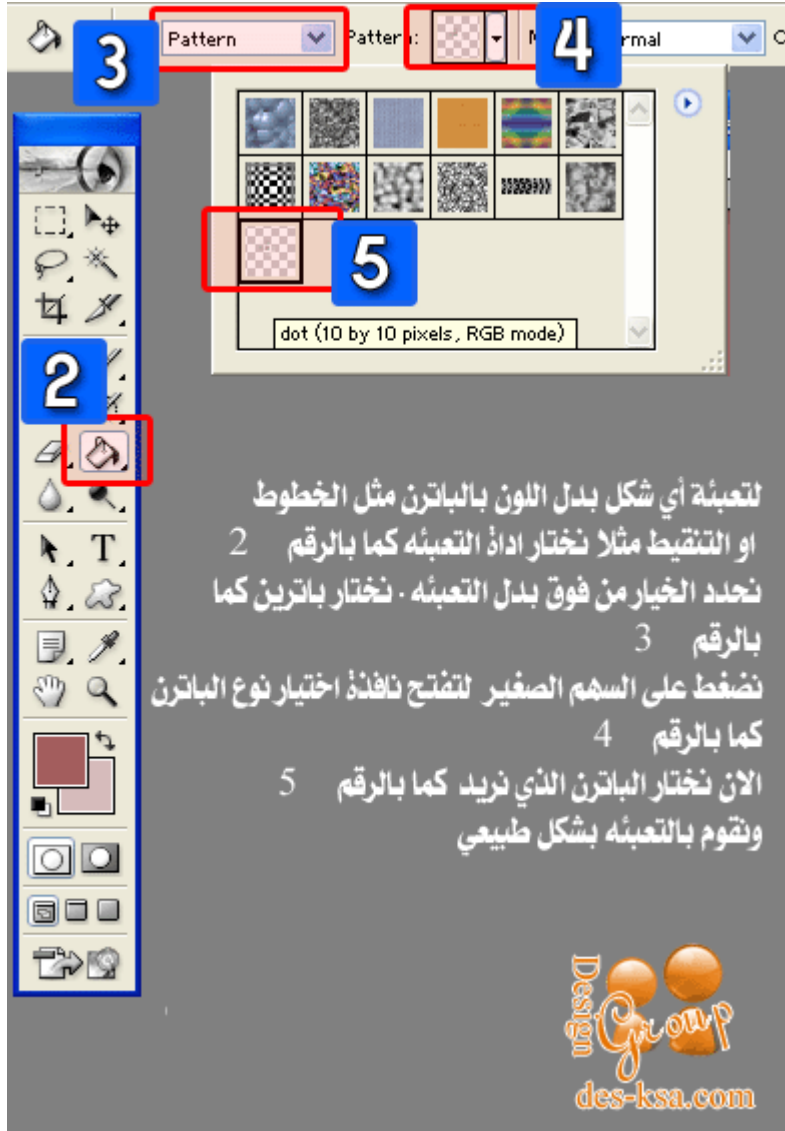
3
Pattern
Pattern:
4
Mode: Normal
5
dot (10 by 10 pixels, RGB mode)
2
T

لتعبئة أي شكل بدل اللون بالباترن مثل الخطوط او التنقيط مثلا نختار اداة التعبئه كما بالرقم 2
نحدد الخيار من فوق بدل التعبئه . نختار باترين كما بالرقم 3
نضغط على السهم الصغير لتفتح نافذة اختيار نوع الباترن كما بالرقم 4
الان نختار الباترن الذي نريد كما بالرقم 5
ونقوم بالتعبئه بشكل طبيعي

Design Group
des-ksa.com